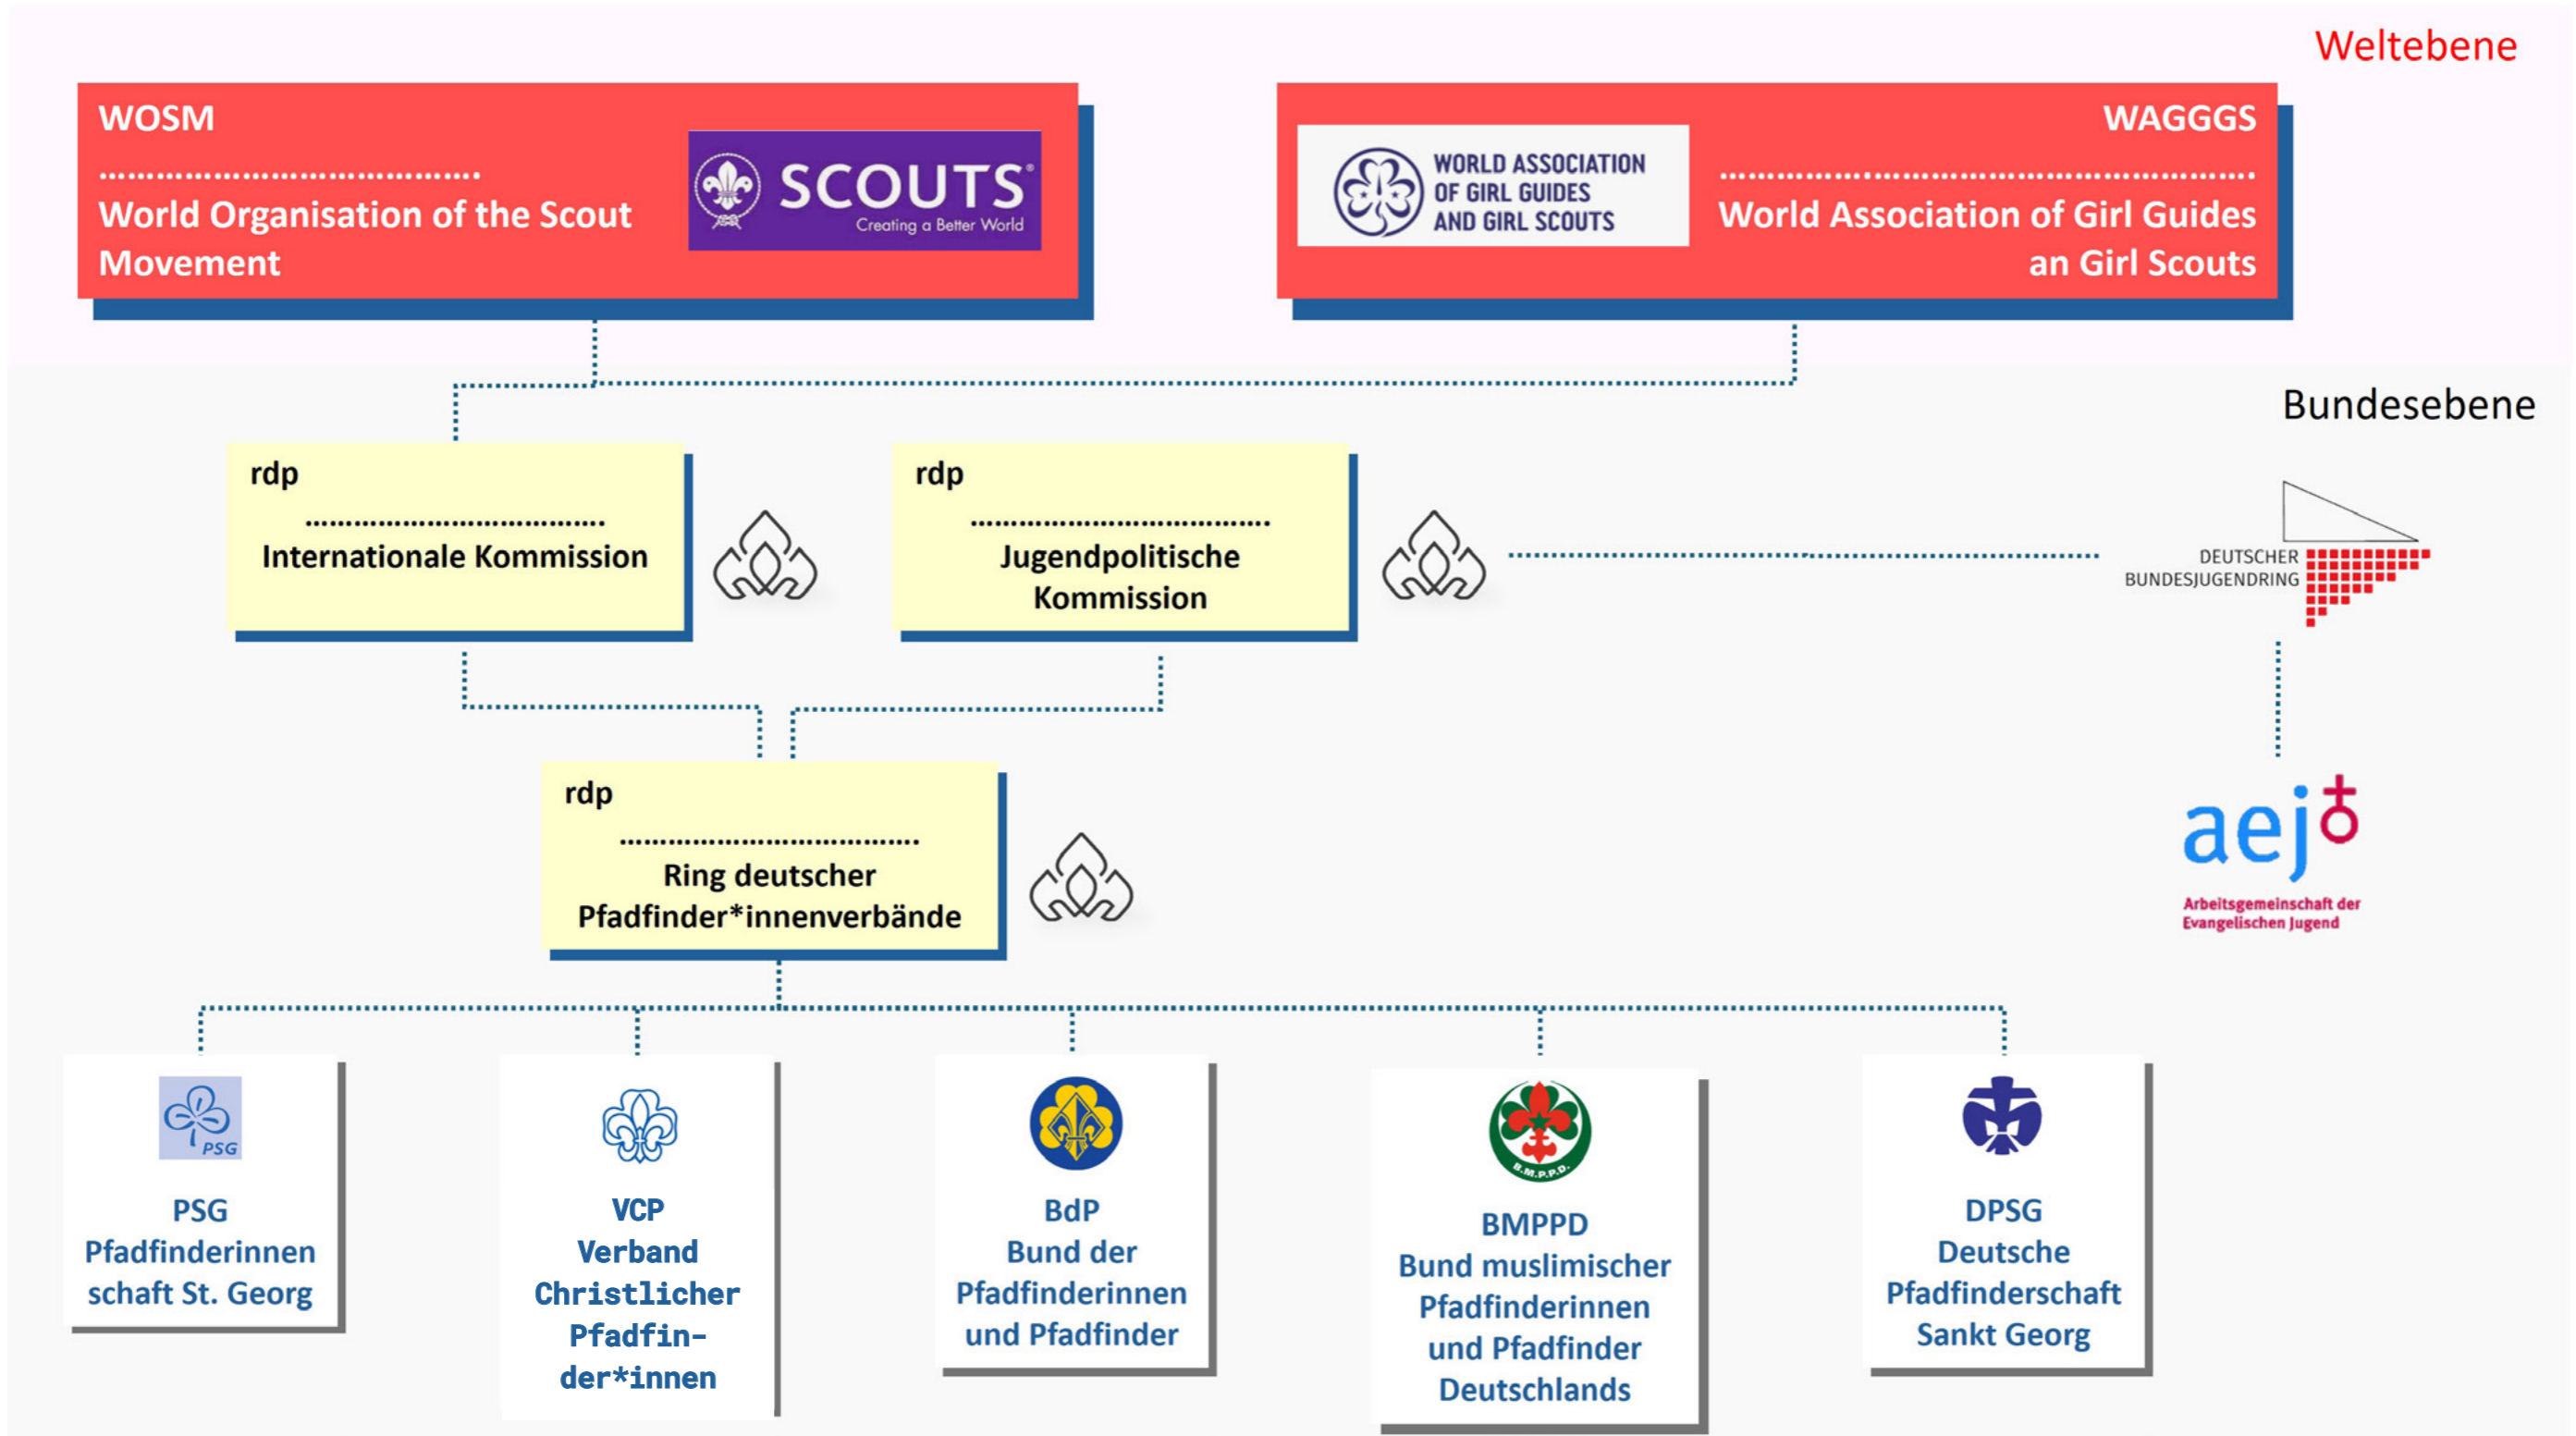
Weltebene

WOSM
World Organisation of the Scout Movement

SCOUTS
Creating a Better World

WORLD ASSOCIATION OF GIRL GUIDES AND GIRL SCOUTS

WAGGGS
World Association of Girl Guides an Girl Scouts

Bundesebene

rdp
Internationale Kommission

rdp
Jugendpolitische Kommission

DEUTSCHER BUNDESJUGENDRING

rdp
Ring deutscher Pfadfinder*innenverbände

aej
Arbeitsgemeinschaft der Evangelischen Jugend

PSG

PSG
Pfadfinderinnen schaft St. Georg

VCP
Verband Christlicher Pfadfinder*innen

BdP
Bund der Pfadfinderinnen und Pfadfinder

B.M.P.P.D.

BMPPD
Bund muslimischer Pfadfinderinnen und Pfadfinder Deutschlands

DPSG
Deutsche Pfadfinderschaft Sankt Georg